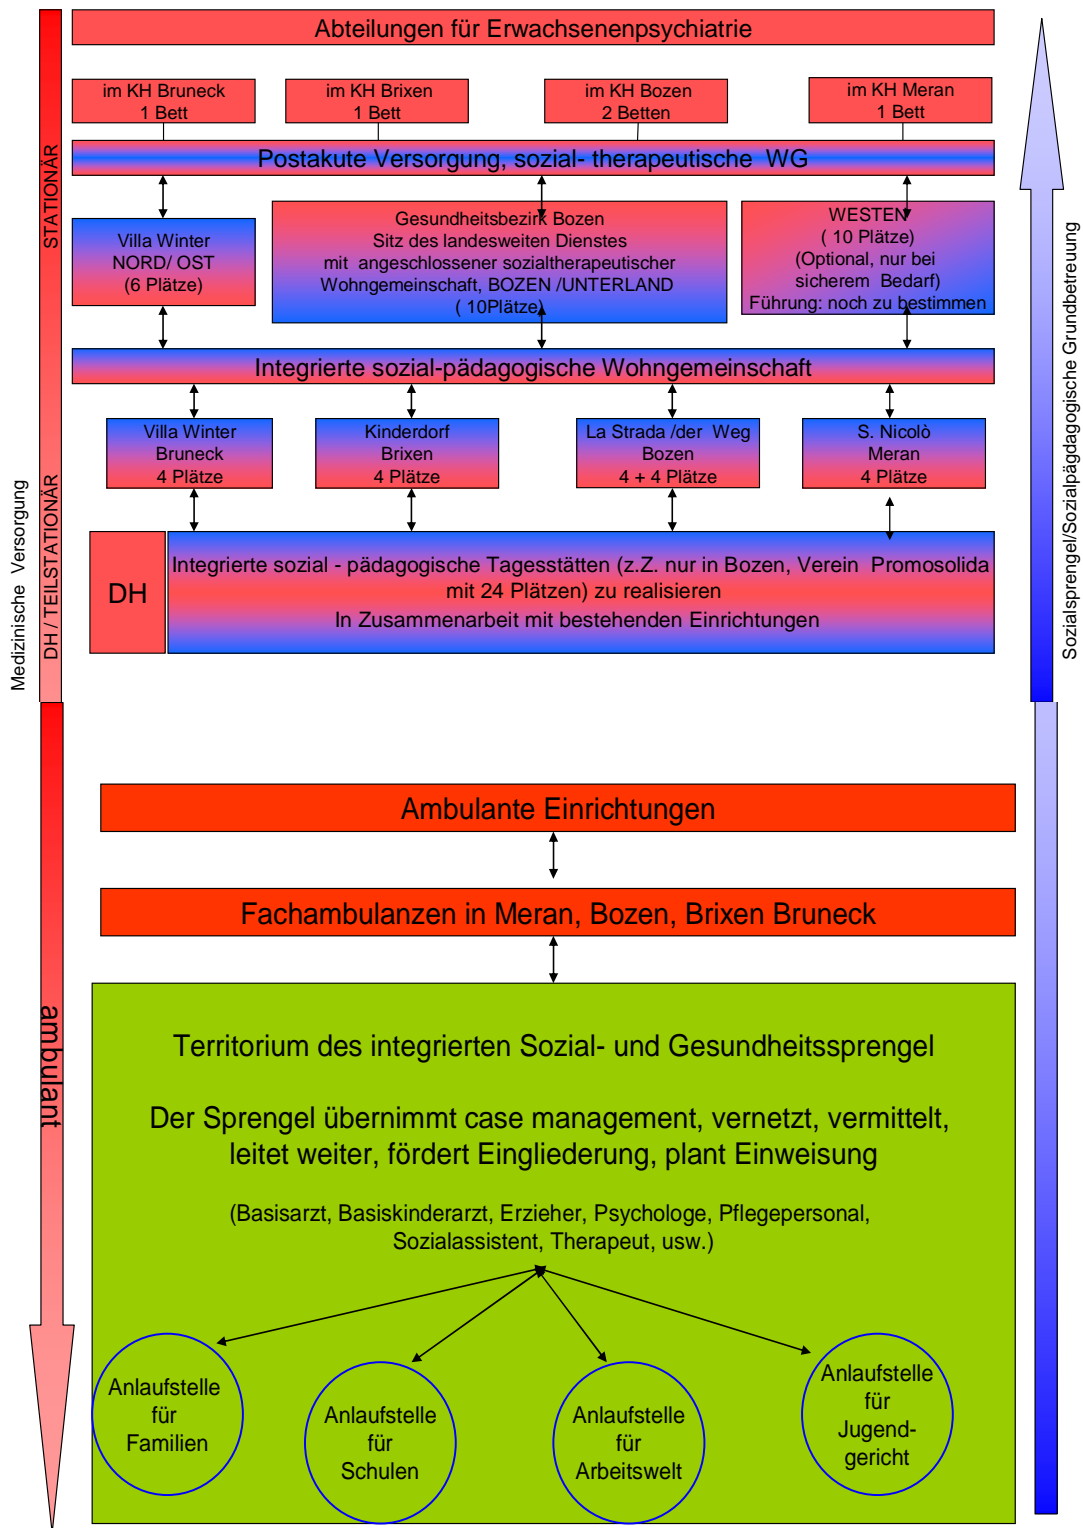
STATIONÄR

DH / TEILSTATIONÄR

Medizinische Versorgung

Abteilungen für Erwachsenenpsychiatrie

im KH Bruneck
1 Bett

im KH Brixen
1 Bett

im KH Bozen
2 Betten

im KH Meran
1 Bett

Postakute Versorgung, sozial- therapeutische WG

Villa Winter
NORD/ OST
(6 Plätze)

Gesundheitsbezirk Bozen
Sitz des landesweiten Dienstes
mit angeschlossener sozialtherapeutischer Wohngemeinschaft, BOZEN /UNTERLAND
( 10Plätze)

WESTEN
( 10 Plätze)
(Optional, nur bei sicherem Bedarf)
Führung: noch zu bestimmen

Integrierte sozial-pädagogische Wohngemeinschaft

Villa Winter
Bruneck
4 Plätze

Kinderdorf
Brixen
4 Plätze

La Strada /der Weg
Bozen
4 + 4 Plätze

S. Nicolò
Meran
4 Plätze

DH

Integrierte sozial - pädagogische Tagesstätten (z.Z. nur in Bozen, Verein Promosolida mit 24 Plätzen) zu realisieren
In Zusammenarbeit mit bestehenden Einrichtungen

Sozialsprengel/Sozialpädagogische Grundbetreuung

Ambulante Einrichtungen

Fachambulanzen in Meran, Bozen, Brixen Bruneck

ambulant

Territorium des integrierten Sozial- und Gesundheitssprengel

Der Sprengel übernimmt case management, vernetzt, vermittelt, leitet weiter, fördert Eingliederung, plant Einweisung

(Basisarzt, Basiskinderarzt, Erzieher, Psychologe, Pflegepersonal, Sozialassistent, Therapeut, usw.)

Anlaufstelle für Familien

Anlaufstelle für Schulen

Anlaufstelle für Arbeitswelt

Anlaufstelle für Jugend-gericht